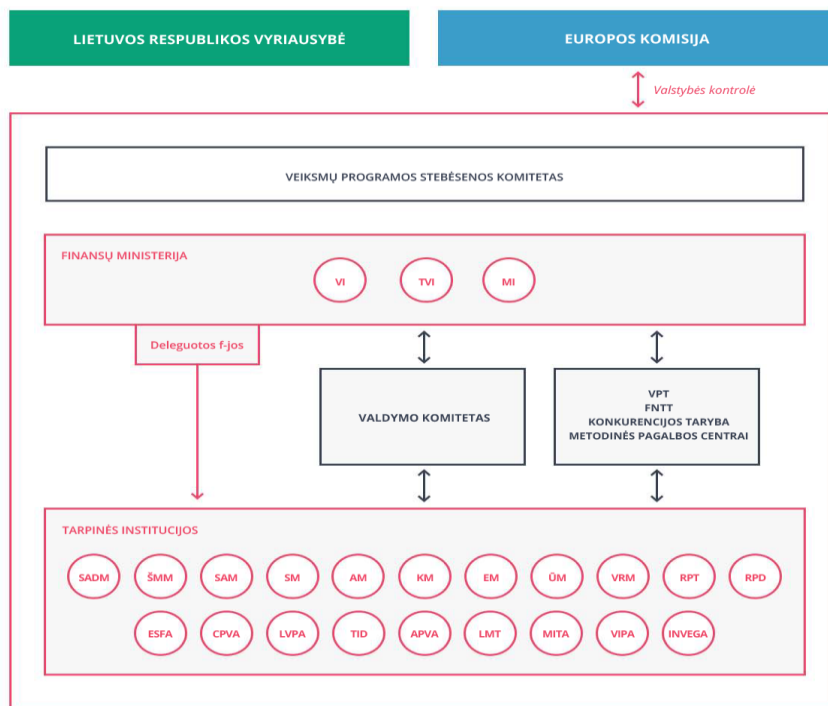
LIETUVOS RESPUBLIKOS VYRIAUSYBĖ

EUROPOS KOMISIJA

Valstybės kontrolė

VEIKSMŲ PROGRAMOS STEBĖSENOS KOMITETAS

FINANSŲ MINISTERIJA

VI

TVI

MI

Deleguotos f-jos

VALDYMO KOMITETAS

VPT
FNTT
KONKURENCIJOS TARYBA
METODINĖS PAGALBOS CENTRAI

TARPINĖS INSTITUCIJOS

SADM ŠMM SAM SM AM KM EM ŪM VRM RPT RPD

ESFA CPVA LVPA TID APVA LMT MITA VIPA INVEGA